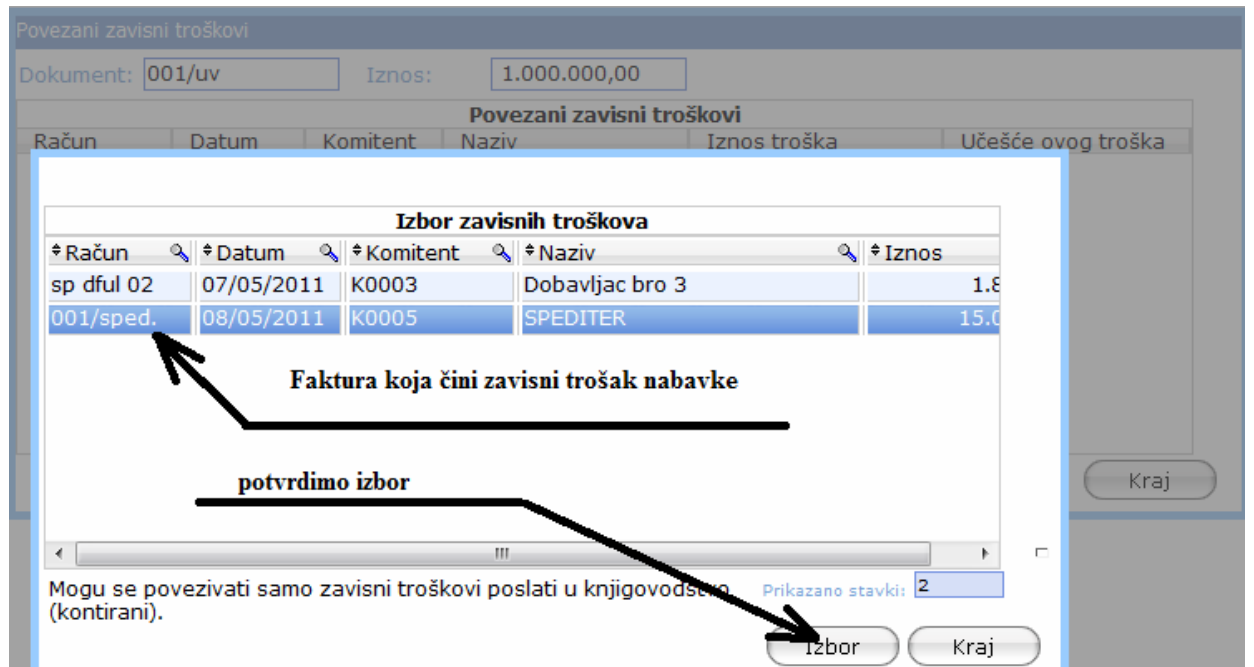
Povezani zavisni troškovi

Dokument: 001/uv    Iznos: 1.000.000,00

Povezani zavisni troškovi

| Račun | Datum | Komitent | Naziv | Iznos troška | Učešće ovog troška |
|---|---|---|---|---|---|

Kraj

Izbor zavisnih troškova

| Račun | Datum | Komitent | Naziv | Iznos |
|---|---|---|---|---|
| sp dful 02 | 07/05/2011 | K0003 | Dobavljac bro 3 | 1.8 |
| 001/sped. | 08/05/2011 | K0005 | SPEDITER | 15.0 |

Faktura koja čini zavisni trošak nabavke

potvrdimo izbor

Mogu se povezivati samo zavisni troškovi poslati u knjigovodstvo (kontirani).

Prikazano stavki: 2

Izbor    Kraj